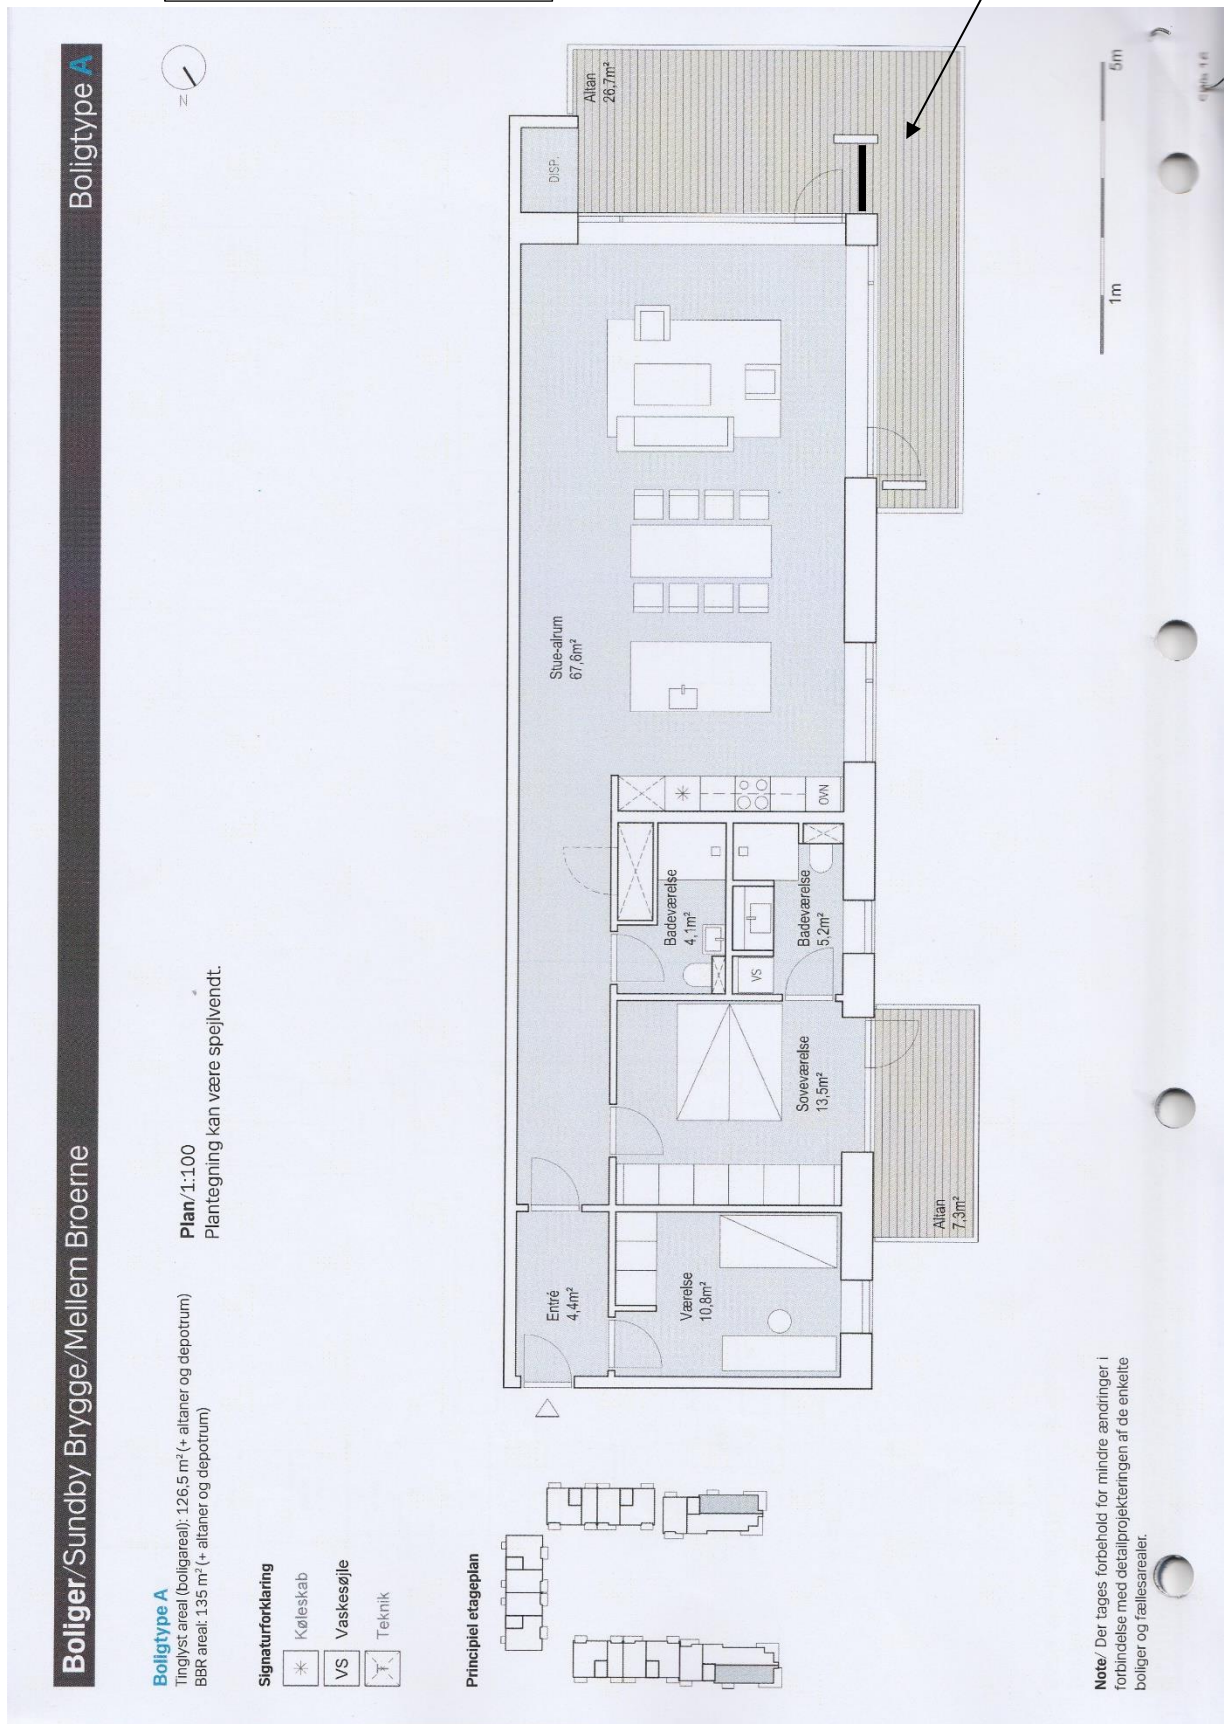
Boliger/Sundby Brygge/Mellem Broerne

Boligtype A

Boligtype A
Tinglyst areal (boligareal): 126,5 m²(+ altaner og depotrum)
BBR areal: 135 m²(+ altaner og depotrum)

Plan/1:100
Plantegning kan være spejlvendt.

Signaturforklaring
Køleskab
VS Vaskesøjle
Teknik

Principiel etageplan

Entré
4,4m²

Værelse
10,8m²

Soveværelse
13,5m²

Altan
7,3m²

Badeværelse
4,1m²

Badeværelse
5,2m²

VS

OVN

Stue-alrum
67,6m²

DISP.

Altan
26,7m²

N

1m

5m

Note/ Der tages forbehold for mindre ændringer i forbindelse med detailprojekteringen af de enkelte boliger og fællesarealer.